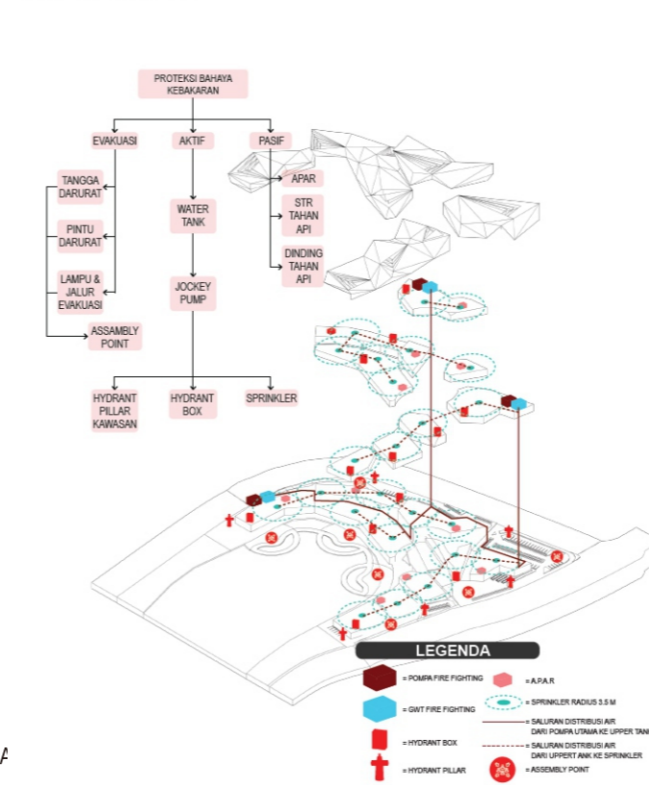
PROTEKSI BAHAYA KEBAKARAN

EVAKUASI

AKTIF

PASIF

TANGGA DARURAT

PINTU DARURAT

LAMPU & JALUR EVAKUASI

ASSEMBLY POINT

WATER TANK

JOCKEY PUMP

APAR

STR TAHAN API

DINDING TAHAN API

HYDRANT PILLAR KAWASAN

HYDRANT BOX

SPRINKLER

LEGENDA

= POMPA FIRE FIGHTING

= GWT FIRE FIGHTING

= HYDRANT BOX

= HYDRANT PILLAR

= A.P.A.R

= SPRINKLER RADIUS 3.5 M

= SALURAN DISTRIBUSI AIR DARI POMPA UTAMA KE UPPER TAN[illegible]

= SALURAN DISTRIBUSI AIR DARI UPPERT ANK KE SPRINKLER

= ASSEMBLY POINT

A